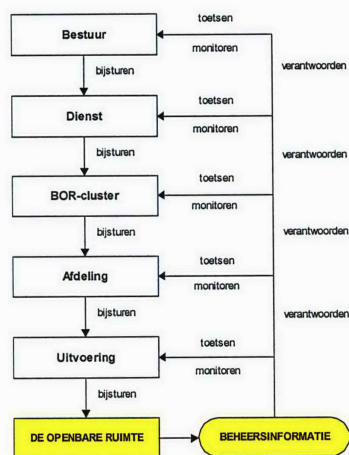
Bestuur
toetsen
monitoren
verantwoorden
bijsturen
Dienst
toetsen
monitoren
verantwoorden
bijsturen
BOR-cluster
toetsen
monitoren
verantwoorden
bijsturen
Afdeling
toetsen
monitoren
verantwoorden
bijsturen
Uitvoering
toetsen
monitoren
bijsturen
DE OPENBARE RUIMTE
BEHEERSINFORMATIE